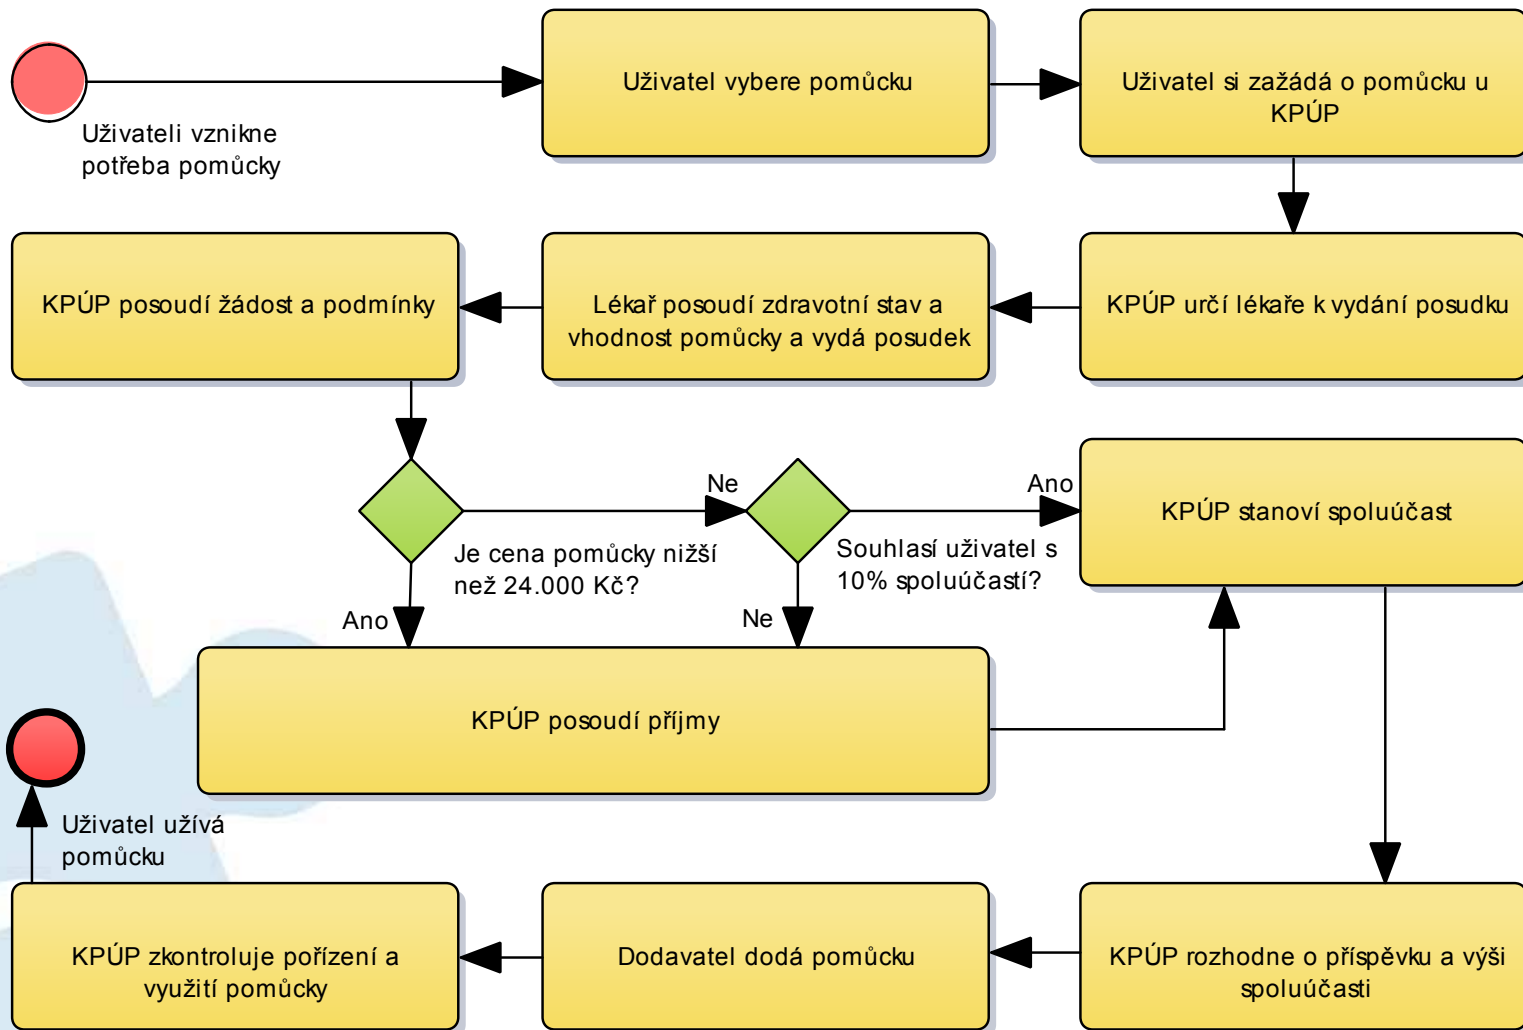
Uživateli vznikne potřeba pomůcky

Uživatel vybere pomůcku

Uživatel si zažádá o pomůcku u KPÚP

KPÚP určí lékaře k vydání posudku

Lékař posoudí zdravotní stav a vhodnost pomůcky a vydá posudek

KPÚP posoudí žádost a podmínky

Je cena pomůcky nižší než 24.000 Kč?

Ne

Ano

Souhlasí uživatel s 10% spoluúčastí?

Ano

Ne

KPÚP stanoví spoluúčast

KPÚP posoudí příjmy

KPÚP rozhodne o příspěvku a výši spoluúčasti

Dodavatel dodá pomůcku

KPÚP zkontroluje pořízení a využití pomůcky

Uživatel užívá pomůcku